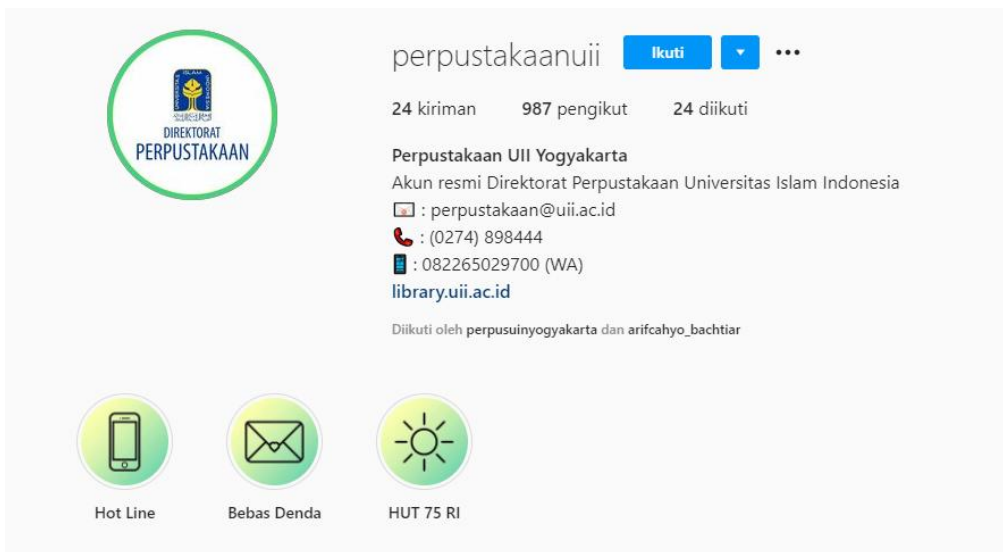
DIREKTORAT PERPUSTAKAAN

perpustakaanuii Ikuti •••

24 kiriman 987 pengikut 24 diikuti

Perpustakaan UII Yogyakarta
Akun resmi Direktorat Perpustakaan Universitas Islam Indonesia
: perpustakaan@uii.ac.id
: (0274) 898444
: 082265029700 (WA)
library.uii.ac.id

Diikuti oleh perpusuinyogyakarta dan arifcahyo_bachtiar

Hot Line
Bebas Denda
HUT 75 RI